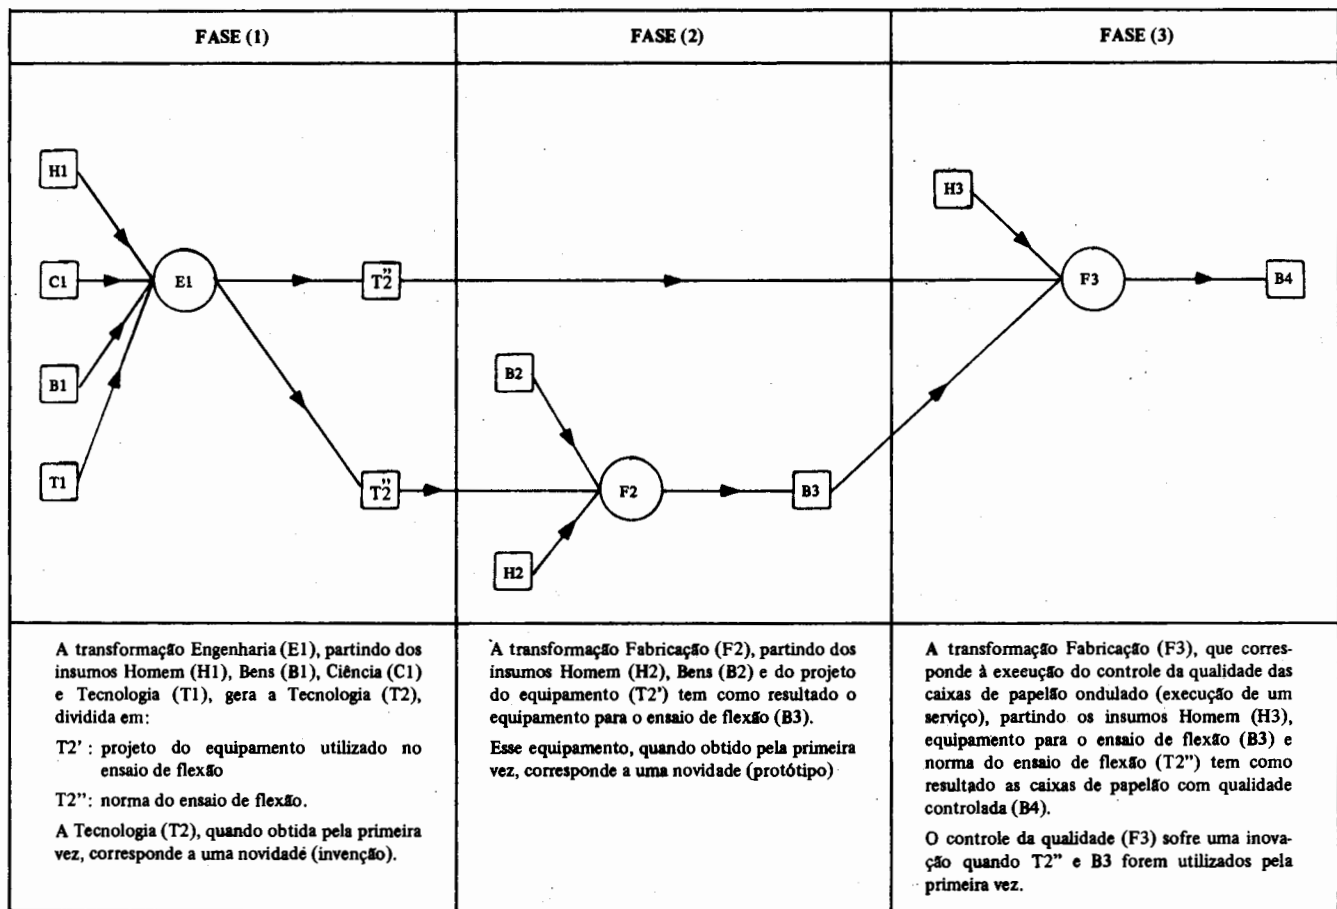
| FASE (1) | FASE (2) | FASE (3) |
|---|---|---|
| H1 C1 B1 T1 E1 T2" T2" | B2 H2 F2 B3 | H3 F3 B4 |
| A transformação Engenharia (E1), partindo dos insumos Homem (H1), Bens (B1), Ciência (C1) e Tecnologia (T1), gera a Tecnologia (T2), dividida em: T2': projeto do equipamento utilizado no ensaio de flexão T2": norma do ensaio de flexão. A Tecnologia (T2), quando obtida pela primeira vez, corresponde a uma novidade (invenção). | A transformação Fabricação (F2), partindo dos insumos Homem (H2), Bens (B2) e do projeto do equipamento (T2') tem como resultado o equipamento para o ensaio de flexão (B3). Esse equipamento, quando obtido pela primeira vez, corresponde a uma novidade (protótipo) | A transformação Fabricação (F3), que corresponde à exeeução do controle da qualidade das caixas de papelão ondulado (execução de um serviço), partindo os insumos Homem (H3), equipamento para o ensaio de flexão (B3) e norma do ensaio de flexão (T2") tem como resultado as caixas de papelão com qualidade controlada (B4). O controle da qualidade (F3) sofre uma inovação quando T2" e B3 forem utilizados pela primeira vez. |